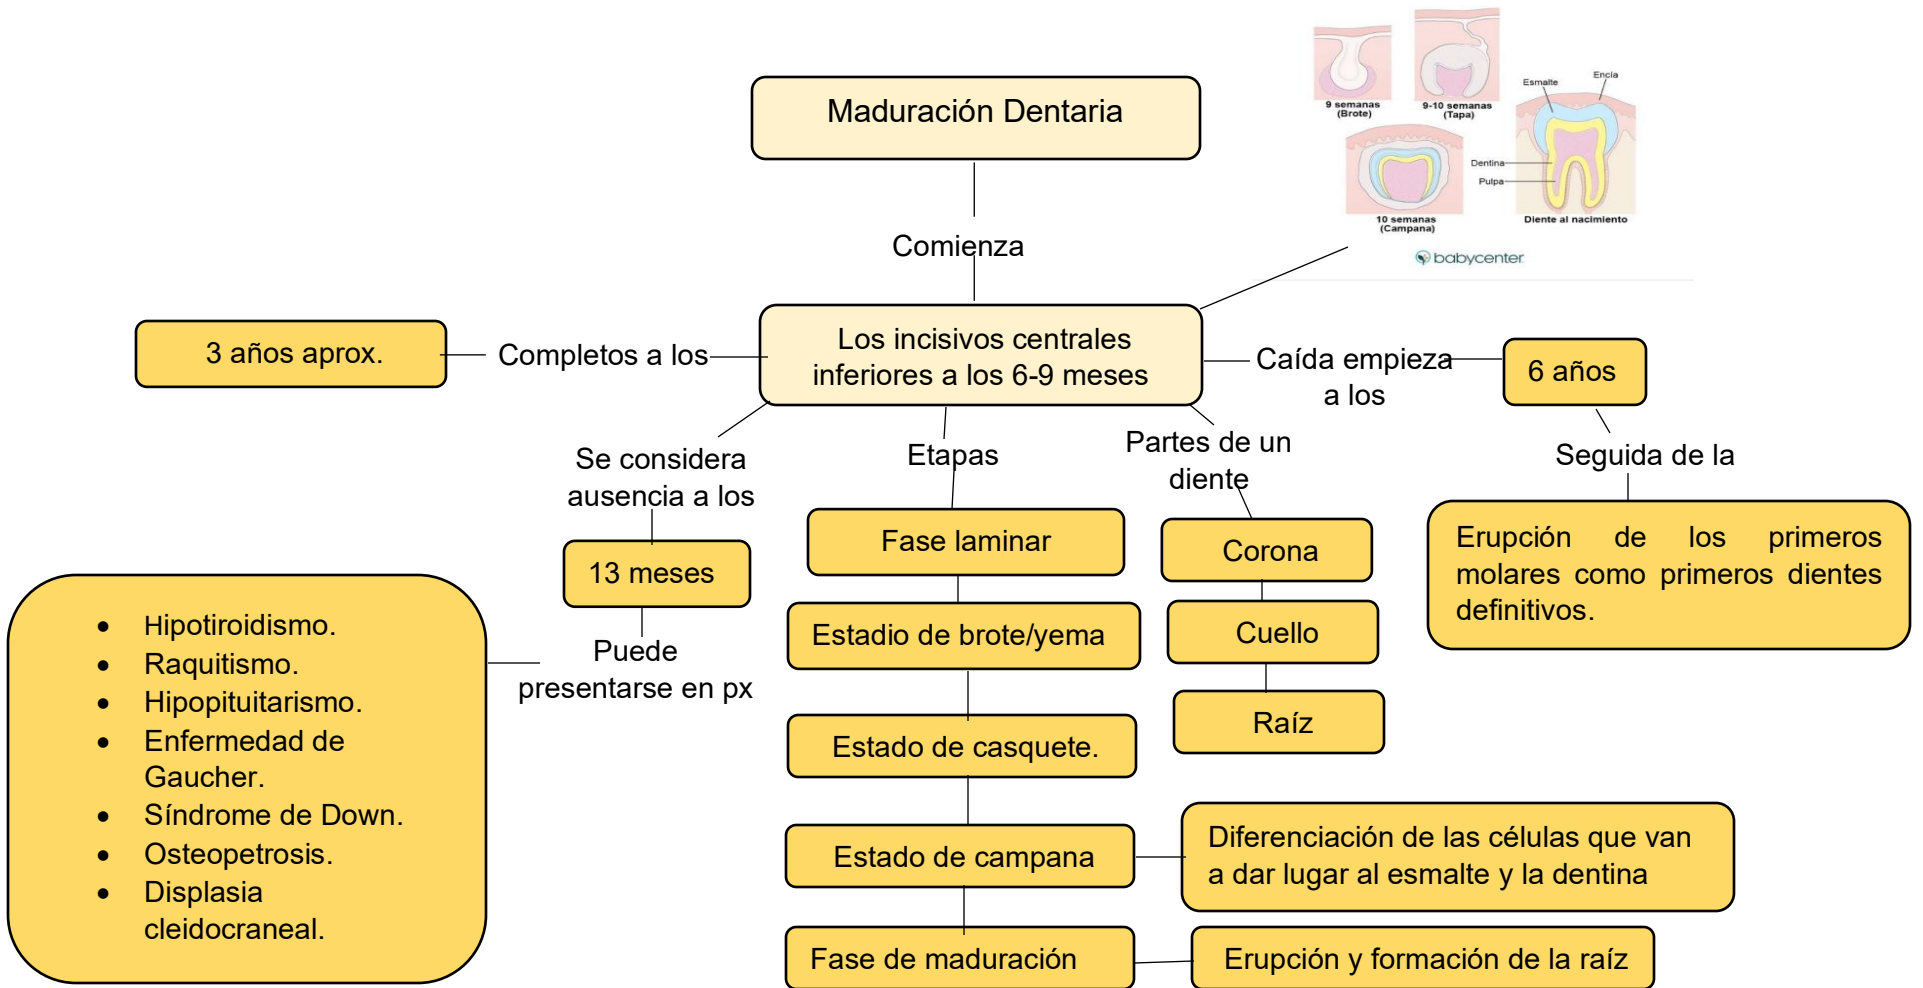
Maduración Dentaria

Comienza

Los incisivos centrales inferiores a los 6-9 meses

3 años aprox.

Completos a los

Caída empieza a los

6 años

Seguida de la

Erupción de los primeros molares como primeros dientes definitivos.

Se considera ausencia a los

13 meses

Puede presentarse en px

- Hipotiroidismo.
- Raquitismo.
- Hipopituitarismo.
- Enfermedad de Gaucher.
- Síndrome de Down.
- Osteopetrosis.
- Displasia cleidocraneal.

Etapas

Fase laminar

Estadio de brote/yema

Estado de casquete.

Estado de campana

Diferenciación de las células que van a dar lugar al esmalte y la dentina

Fase de maduración

Erupción y formación de la raíz

Partes de un diente

Corona

Cuello

Raíz

9 semanas (Brote)

9-10 semanas (Tapa)

Esmalte

Encía

10 semanas (Campana)

Dentina

Pulpa

Diente al nacimiento

babycenter